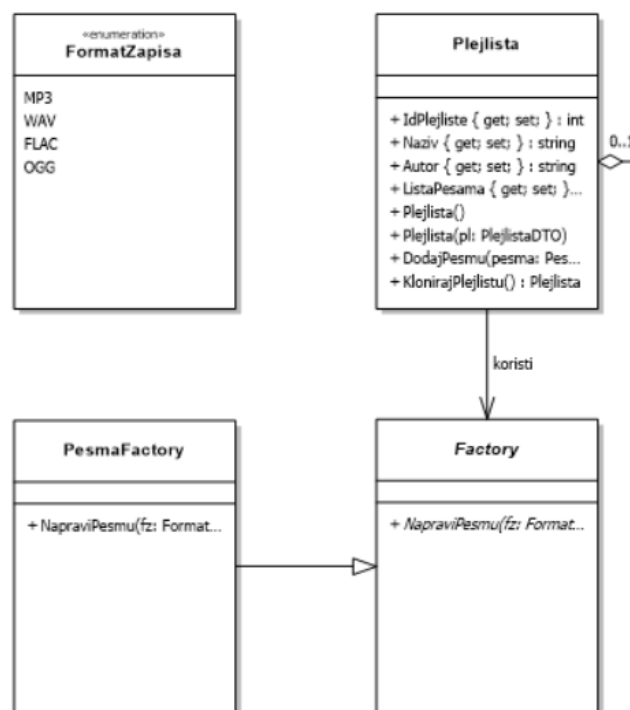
«enumeration»
FormatZapisa

MP3
WAV
FLAC
OGG

Plejlista

+ IdPlejliste { get; set; } : int
+ Naziv { get; set; } : string
+ Autor { get; set; } : string
+ ListaPesama { get; set; }...
+ Plejlista()
+ Plejlista(pl: PlejlistaDTO)
+ DodajPesmu(pesma: Pes...
+ KlonirajPlejlistu() : Plejlista

0..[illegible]

koristi

PesmaFactory

+ NapraviPesmu(fz: Format...

Factory

+ NapraviPesmu(fz: Format...